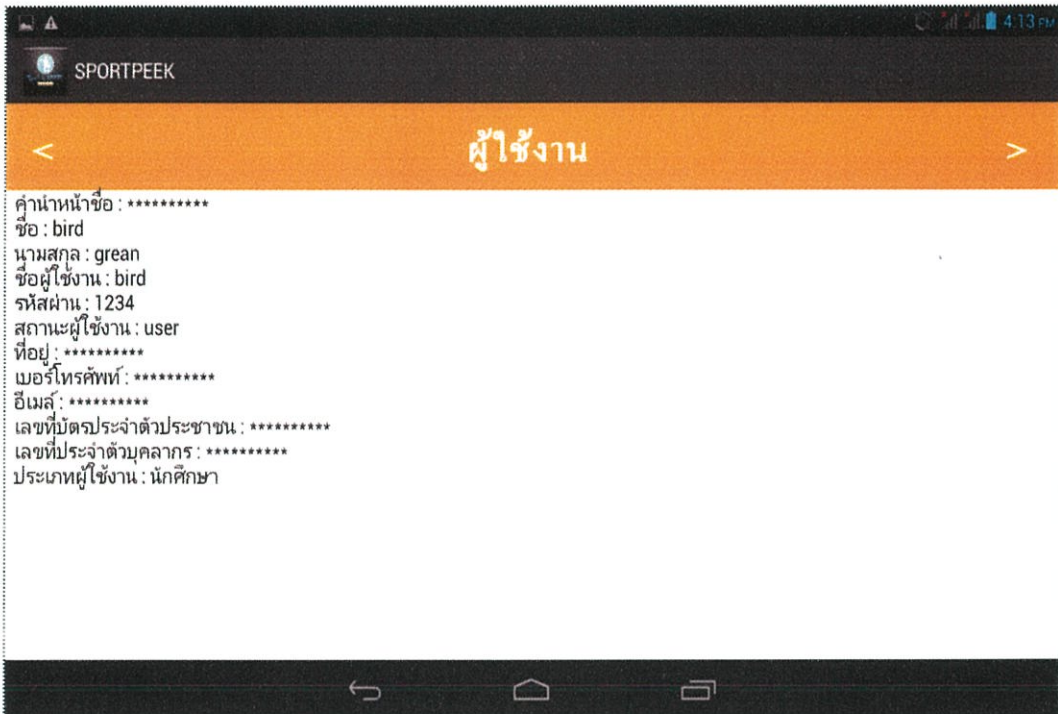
4:13 PM

SPORTPEEK

<

ผู้ใช้งาน

>

คำนำหน้าชื่อ : **********
ชื่อ : bird
นามสกุล : grean
ชื่อผู้ใช้งาน : bird
รหัสผ่าน : 1234
สถานะผู้ใช้งาน : user
ที่อยู่ : **********
เบอร์โทรศัพท์ : **********
อีเมล์ : **********
เลขที่บัตรประจำตัวประชาชน : **********
เลขที่ประจำตัวบุคลากร : **********
ประเภทผู้ใช้งาน : นักศึกษา